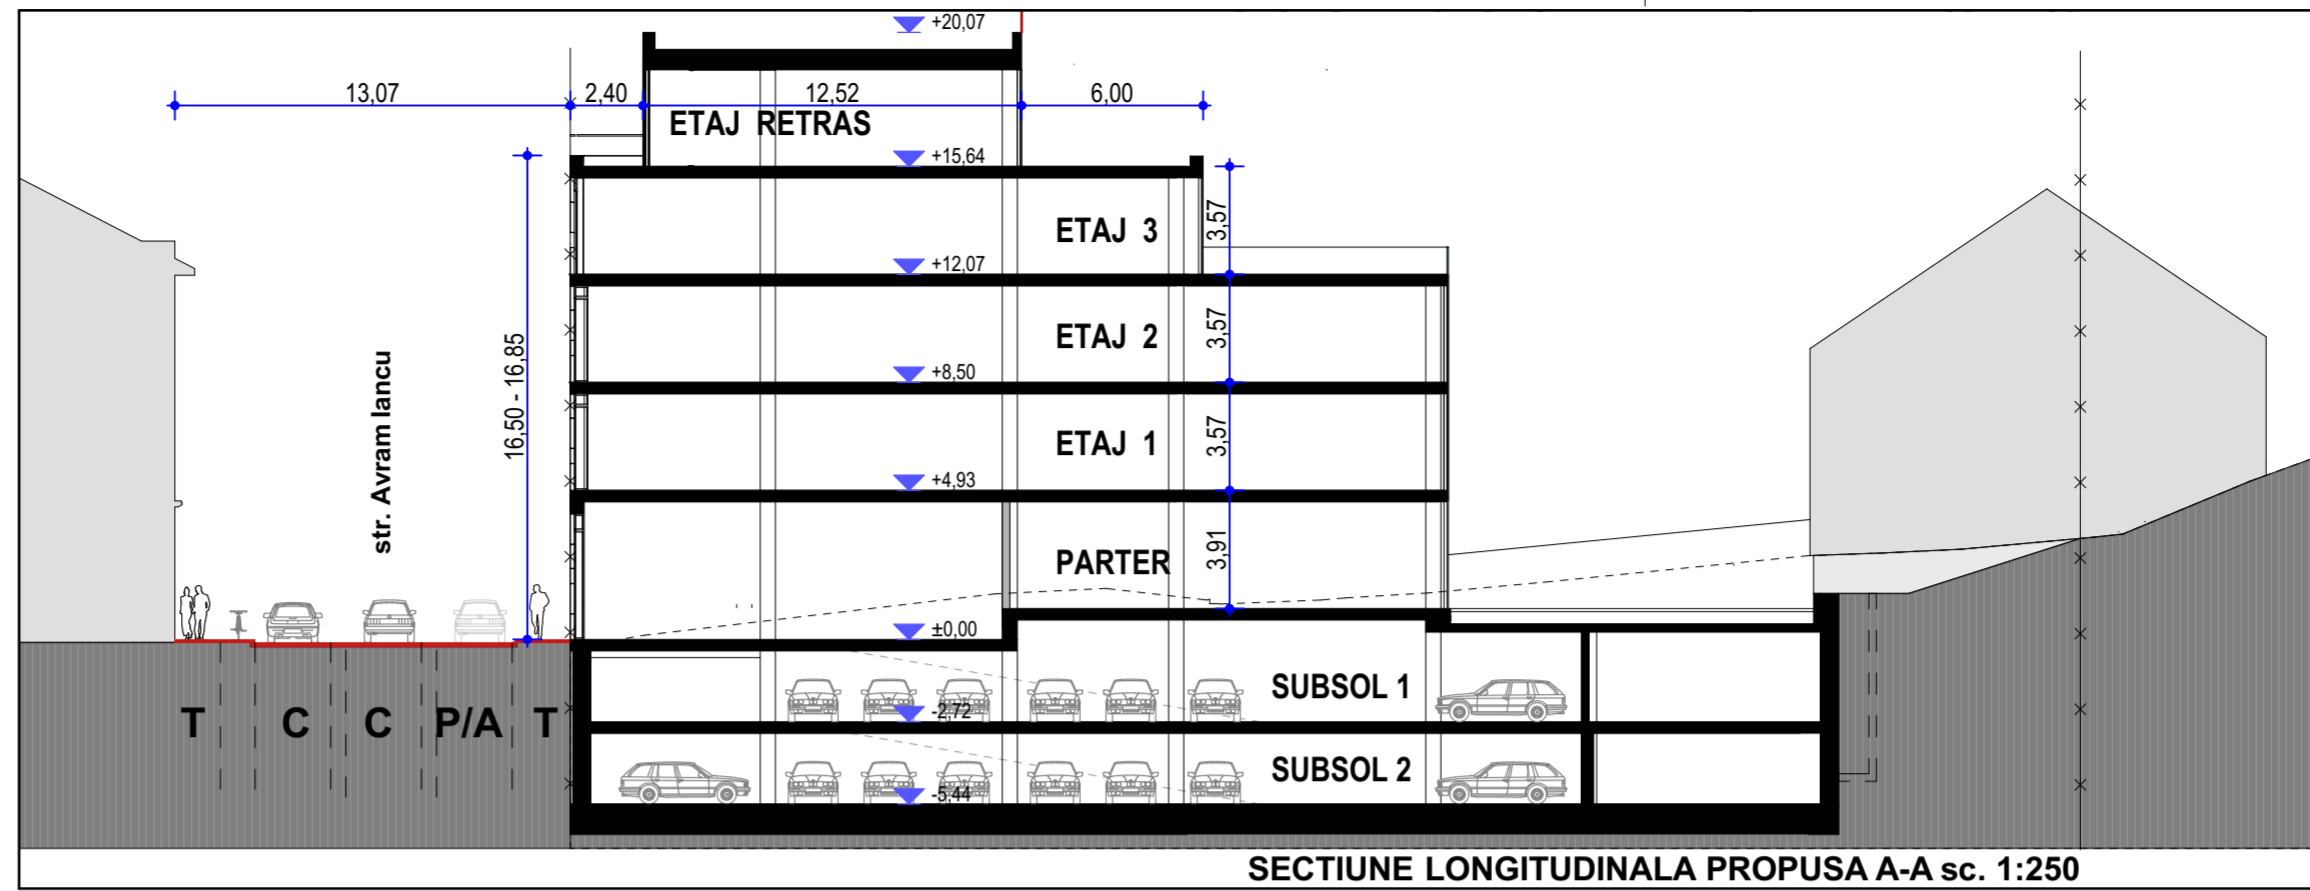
+20,07

13,07
2,40
12,52
6,00

ETAJ RETRAS

+15,64

ETAJ 3
3,57

+12,07

ETAJ 2
3,57

+8,50

ETAJ 1
3,57

+4,93

PARTER
3,91

16,50 - 16,85

str. Avram Iancu

±0,00

SUBSOL 1
-2,72

SUBSOL 2
-5,44

T C C P/A T

SECTIUNE LONGITUDINALA PROPUSA A-A sc. 1:250